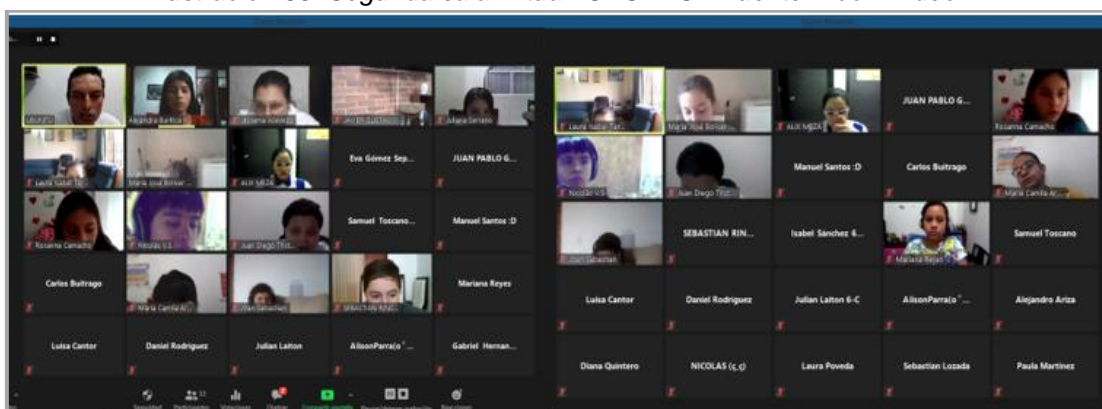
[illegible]

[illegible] | Alejandra Barbosa | Rosanna Camacho | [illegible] | Johana Serrano
Laura Isabel Tel... | Maria José Bonser... | ALIX MEZA | Eva Gómez Sep... | JUAN PABLO G...
Rosanna Camacho | Nicolás V.S | Juan Diego Trut... | Samuel Toscano... | Manuel Santos :D
Carlos Buitrago | Maria Camila Ar... | Juan Sebastian | SEBASTIAN RINC... | Mariana Reyes
Luisa Cantor | Daniel Rodriguez | Julian Laiton | AlisonParra(o ˘... | Gabriel Hernan...

Seguridad | Participantes | Votaciones | Chatear | Compartir pantalla | Reacciones

Laura Isabel Tel... | Maria José Bonser... | ALIX MEZA | JUAN PABLO G... | Rosanna Camacho
Nicolás V.S | Juan Diego Trut... | Manuel Santos :D | Carlos Buitrago | Maria Camila Ar...
Juan Sebastian | SEBASTIAN RIN... | Isabel Sánchez 6... | Mariana Reyes | Samuel Toscano
Luisa Cantor | Daniel Rodriguez | Julian Laiton 6-C | AlisonParra(o ˘... | Alejandro Ariza
Diana Quintero | NICOLAS (ς,ς) | Laura Poveda | Sebastian Lozada | Paula Martinez